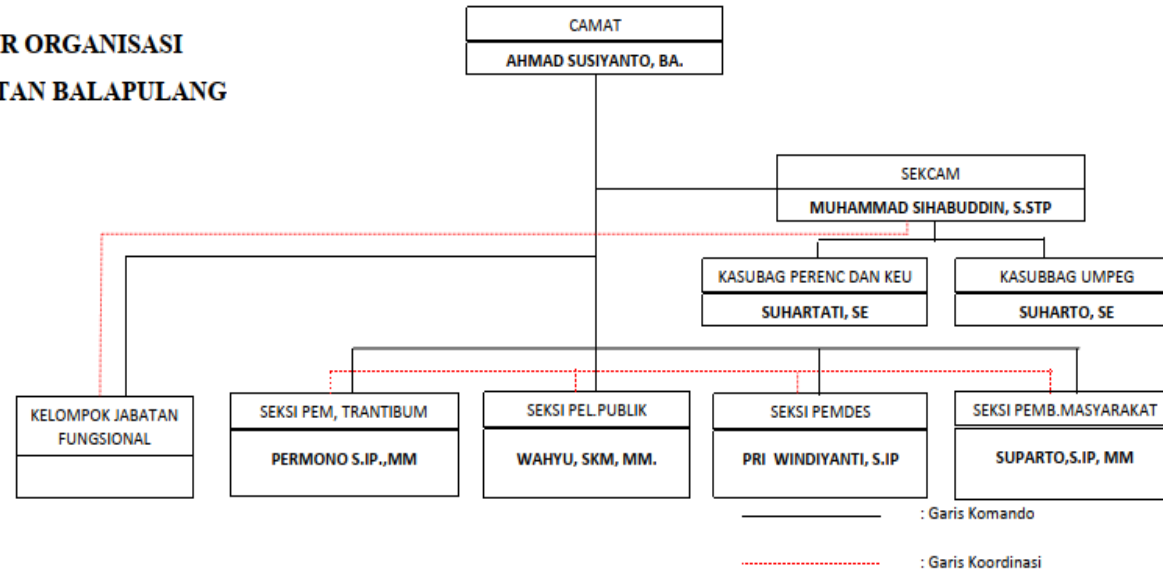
R ORGANISASI
TAN BALAPULANG

CAMAT
AHMAD SUSIYANTO, BA.

SEKCAM
MUHAMMAD SIHABUDDIN, S.STP

KASUBAG PERENC DAN KEU
SUHARTATI, SE

KASUBBAG UMPEG
SUHARTO, SE

KELOMPOK JABATAN FUNGSIONAL

SEKSI PEM, TRANTIBUM
PERMONO S.IP.,MM

SEKSI PEL.PUBLIK
WAHYU, SKM, MM.

SEKSI PEMDES
PRI WINDIYANTI, S.IP

SEKSI PEMB.MASYARAKAT
SUPARTO,S.IP, MM

: Garis Komando

: Garis Koordinasi